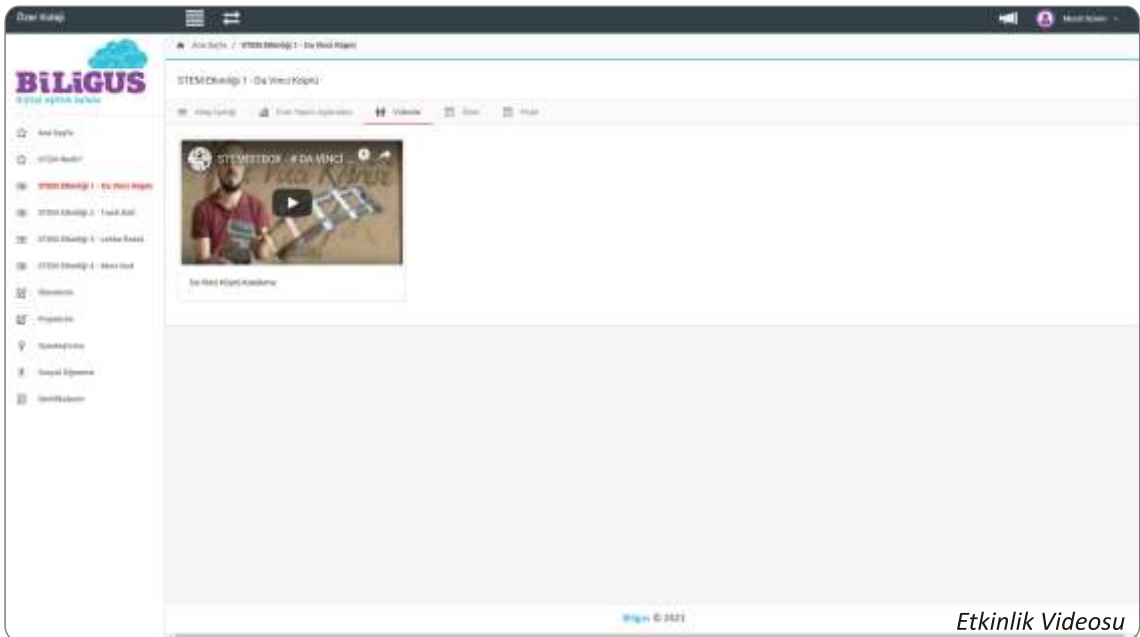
Özel Koleji

BiLiGUS

Ana Sayfa / STEM Etkinliği 1 - Da Vinci Köprü

STEM Etkinliği 1 - Da Vinci Köprü

Videolar

STEMBOX - # DA VINCI ...

Da Vinci Köprü Kurulumu

Ana Sayfa
STEM Nedir?
STEM Etkinliği 1 - Da Vinci Köprü
STEM Etkinliği 2
STEM Etkinliği 3
STEM Etkinliği 4
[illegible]
Projelerim
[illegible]
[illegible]
Sertifikalarım

Biligus © 2021

Etkinlik Videosu